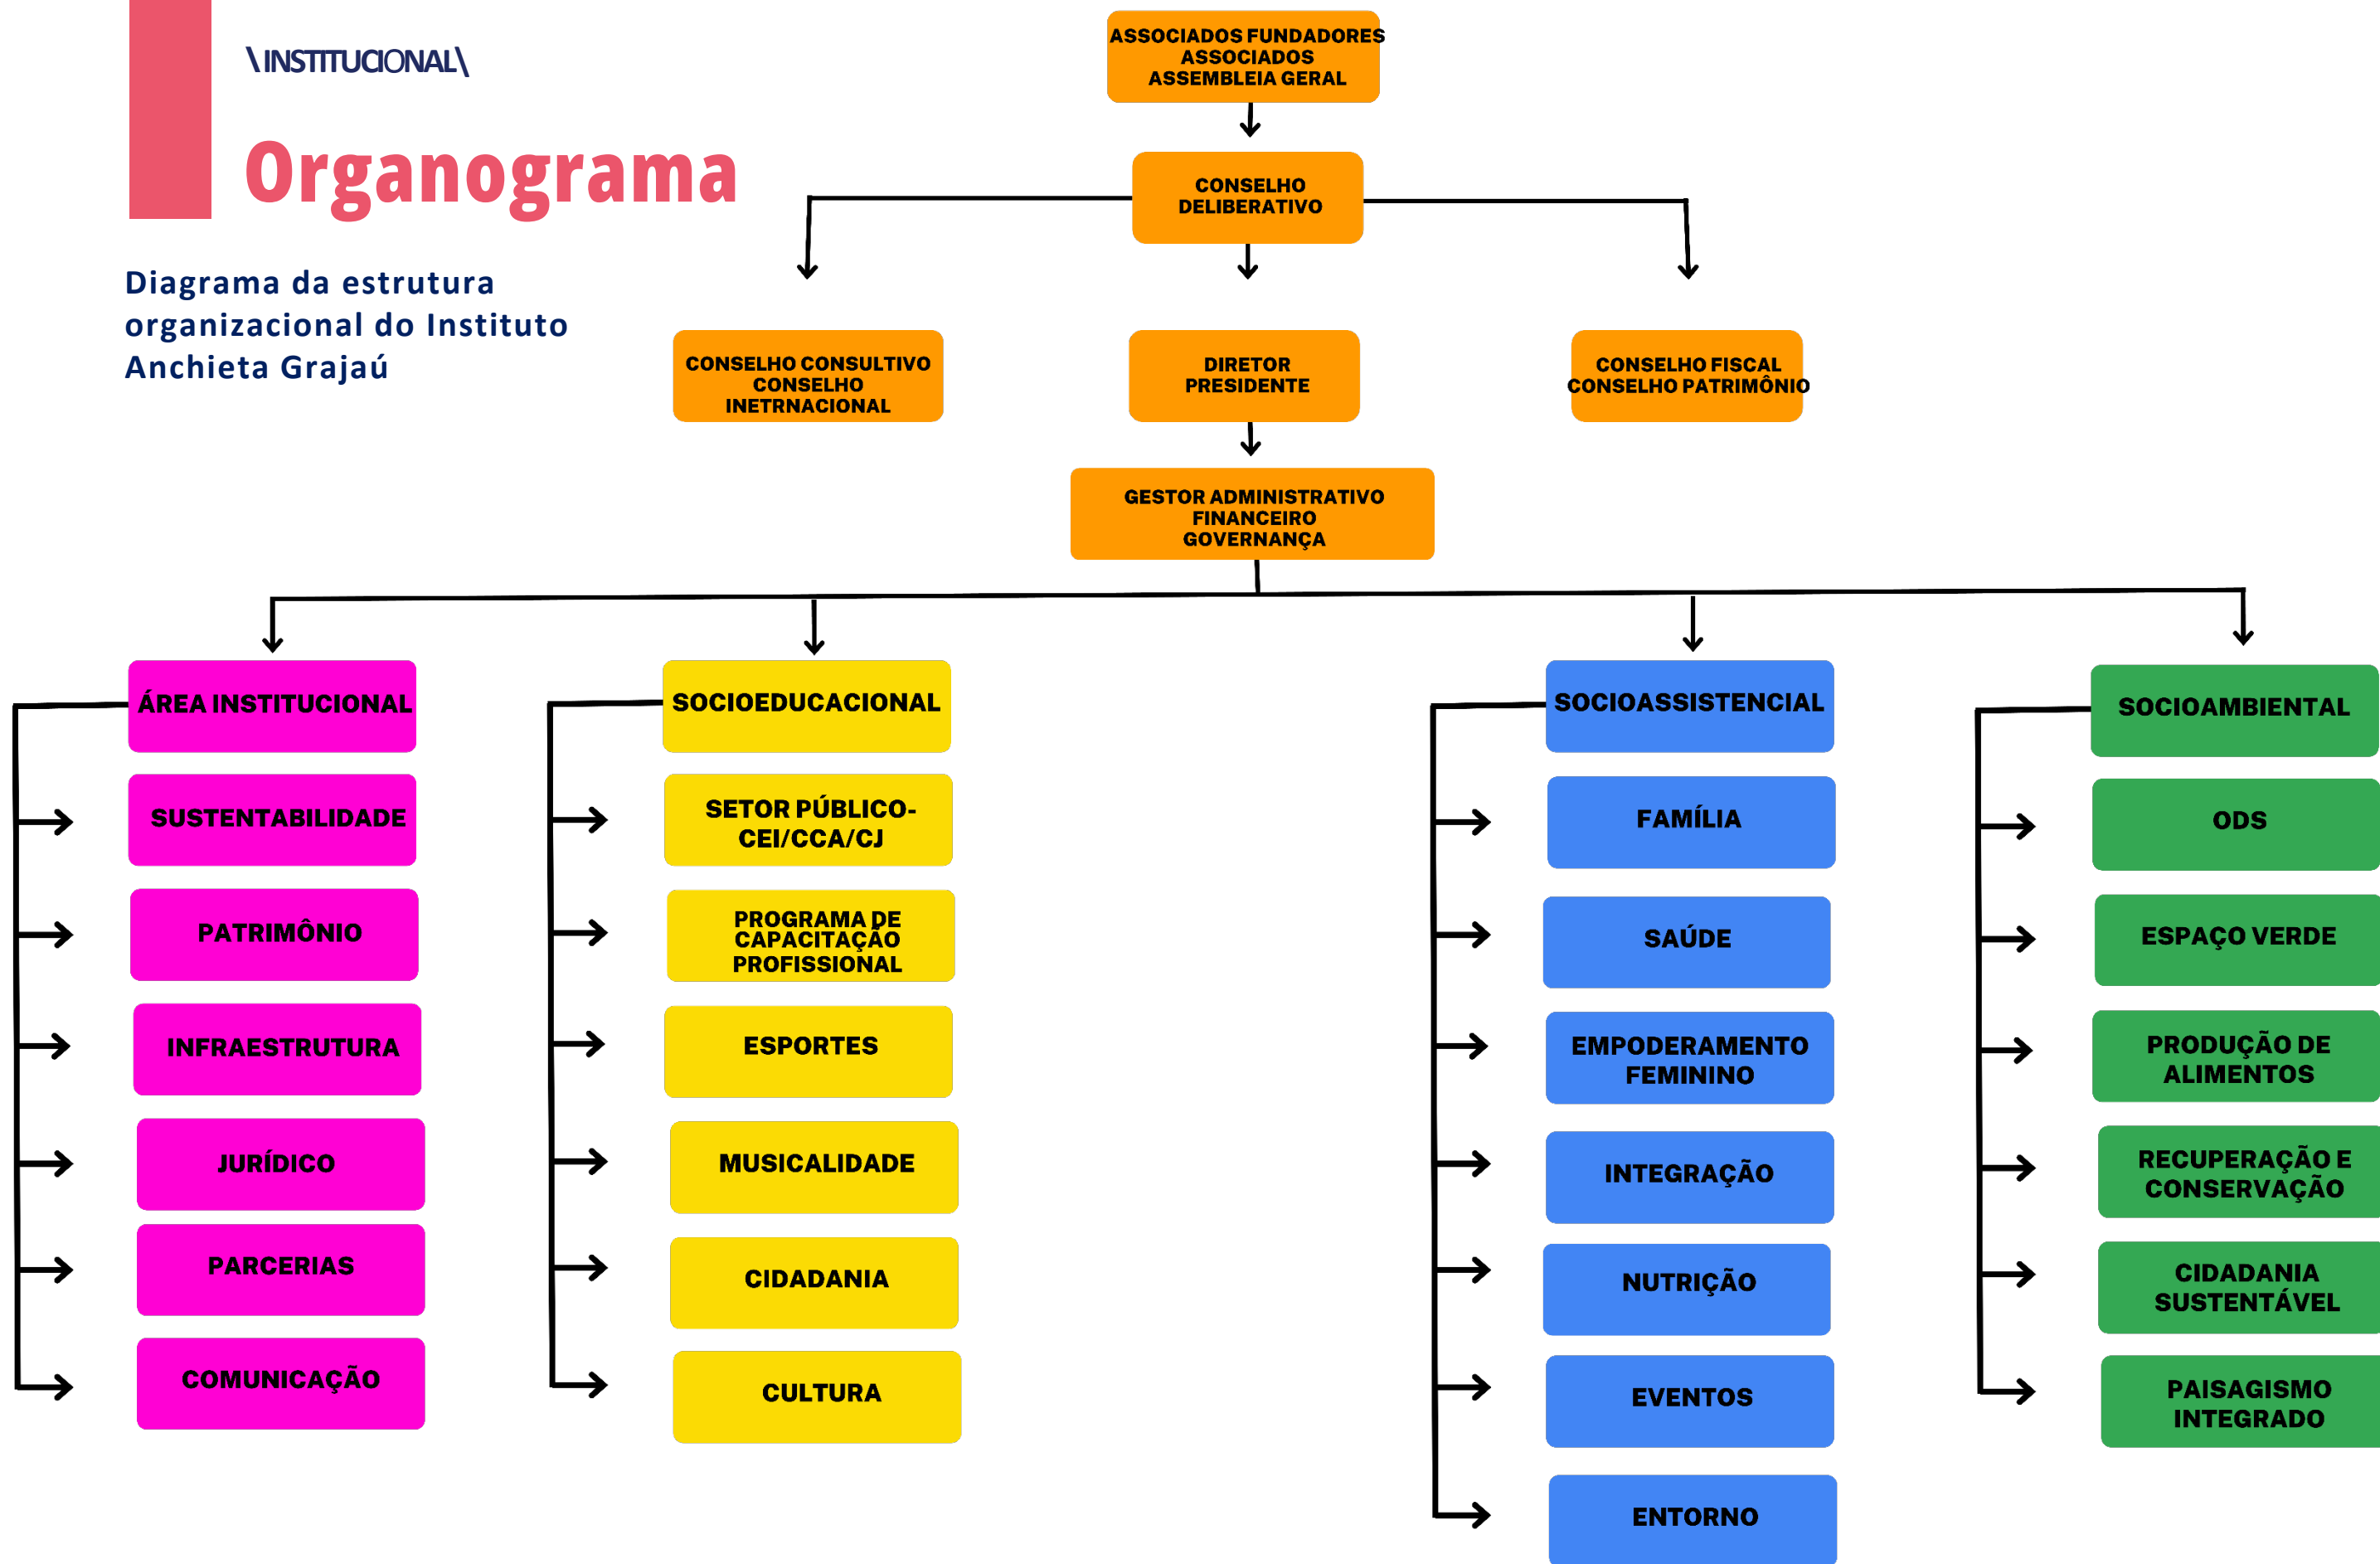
\INSTITUCIONAL\

Organograma

Diagrama da estrutura organizacional do Instituto Anchieta Grajaú

ASSOCIADOS FUNDADORES
ASSOCIADOS
ASSEMBLEIA GERAL

CONSELHO DELIBERATIVO

CONSELHO CONSULTIVO
CONSELHO INETRNACIONAL

DIRETOR PRESIDENTE

CONSELHO FISCAL
CONSELHO PATRIMÔNIO

GESTOR ADMINISTRATIVO
FINANCEIRO
GOVERNANÇA

ÁREA INSTITUCIONAL

SUSTENTABILIDADE

PATRIMÔNIO

INFRAESTRUTURA

JURÍDICO

PARCERIAS

COMUNICAÇÃO

SOCIOEDUCACIONAL

SETOR PÚBLICO-CEI/CCA/CJ

PROGRAMA DE CAPACITAÇÃO PROFISSIONAL

ESPORTES

MUSICALIDADE

CIDADANIA

CULTURA

SOCIOASSISTENCIAL

FAMÍLIA

SAÚDE

EMPODERAMENTO FEMININO

INTEGRAÇÃO

NUTRIÇÃO

EVENTOS

ENTORNO

SOCIOAMBIENTAL

ODS

ESPAÇO VERDE

PRODUÇÃO DE ALIMENTOS

RECUPERAÇÃO E CONSERVAÇÃO

CIDADANIA SUSTENTÁVEL

PAISAGISMO INTEGRADO